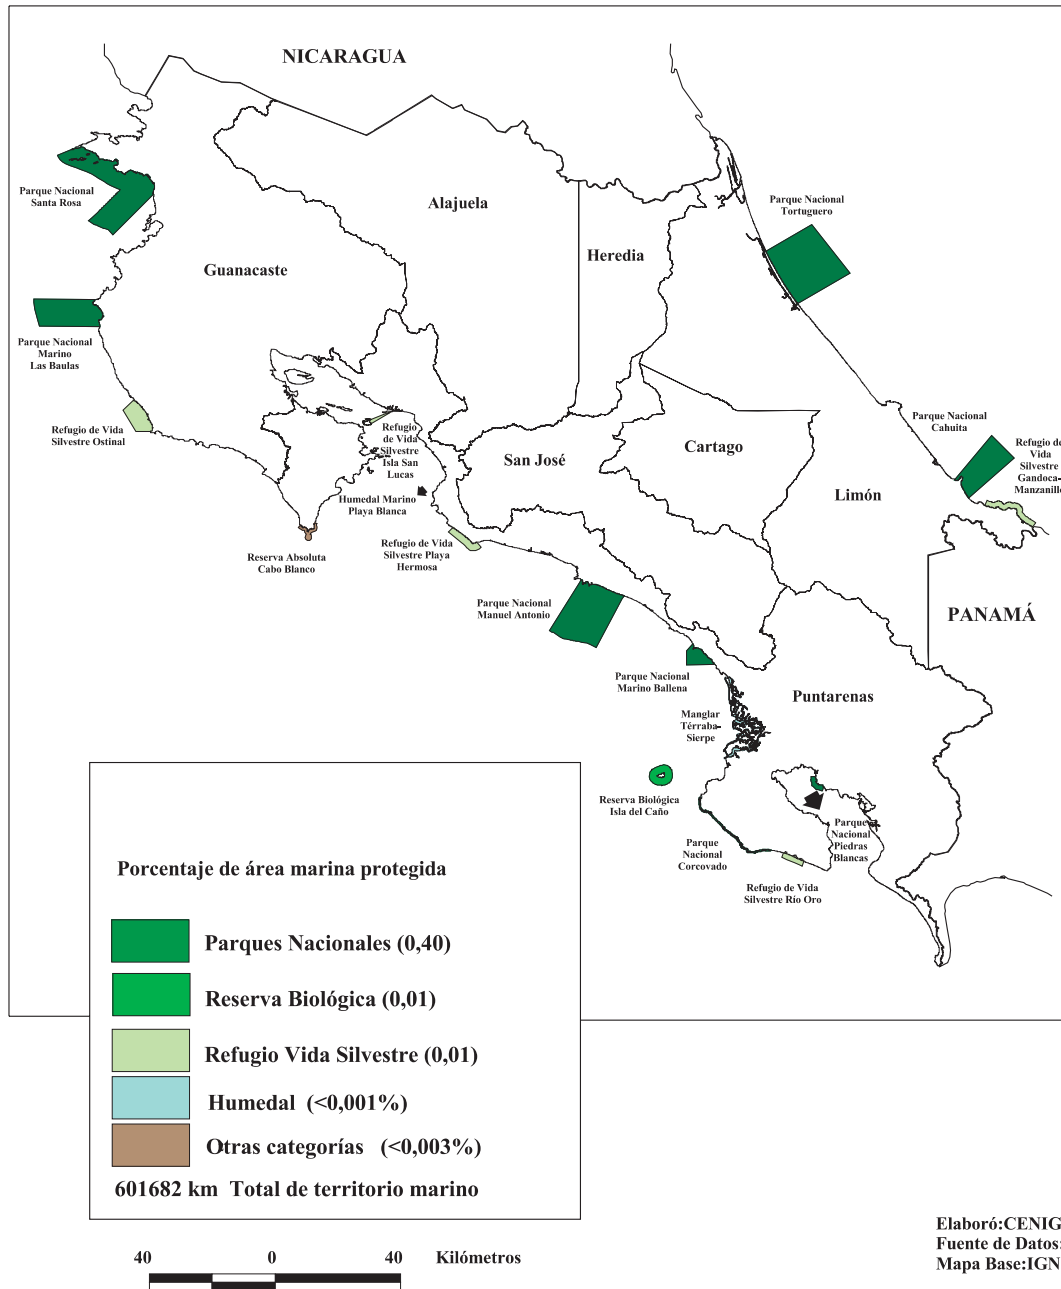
NICARAGUA

Parque Nacional Santa Rosa

Alajuela

Guanacaste

Heredia

Parque Nacional Tortuguero

Parque Nacional Marino Las Baulas

Refugio de Vida Silvestre Ostinal

Refugio de Vida Silvestre Isla San Lucas

Humedal Marino Playa Blanca

San José

Cartago

Parque Nacional Cahuita

Refugio de Vida Silvestre Gandoca-Manzanill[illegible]

Limón

Reserva Absoluta Cabo Blanco

Refugio de Vida Silvestre Playa Hermosa

Parque Nacional Manuel Antonio

PANAMÁ

Parque Nacional Marino Ballena

Puntarenas

Manglar Térraba-Sierpe

Reserva Biológica Isla del Caño

Parque Nacional Piedras Blancas

Parque Nacional Corcovado

Refugio de Vida Silvestre Río Oro

Porcentaje de área marina protegida

Parques Nacionales (0,40)

Reserva Biológica (0,01)

Refugio Vida Silvestre (0,01)

Humedal (<0,001%)

Otras categorías (<0,003%)

601682 km Total de territorio marino

40 0 40 Kilómetros

Elaboró:CENIG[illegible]
Fuente de Datos:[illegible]
Mapa Base:IGN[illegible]